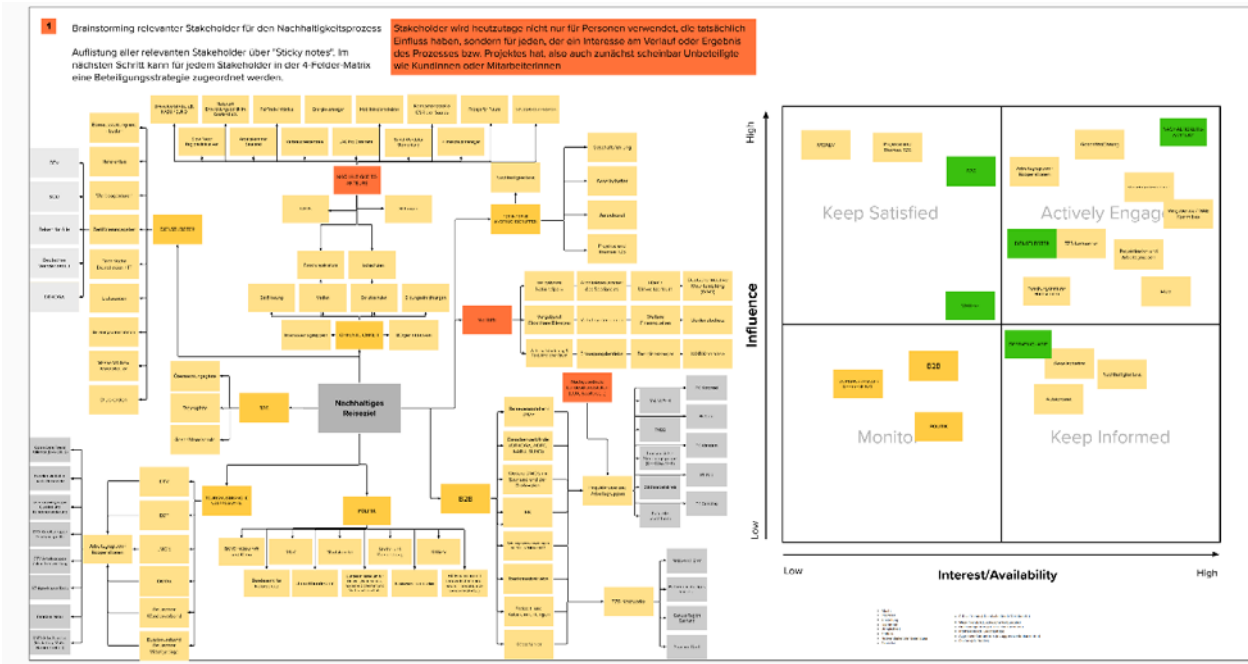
1

Brainstorming relevanter Stakeholder für den Nachhaltigkeitsprozess

Auflistung aller relevanten Stakeholder über "Sticky notes". Im nächsten Schritt kann für jedem Stakeholder in der 4-Felder-Matrix eine Beteiligungsstrategie zugeordnet werden.

Stakeholder wird heutzutage nicht nur für Personen verwendet, die tatsächlich Einfluss haben, sondern für jeden, der ein Interesse am Verlauf oder Ergebnis des Prozesses bzw. Projektes hat, also auch zunächst scheinbar Unbeteiligte wie Kundinnen oder Mitarbeiterinnen

Nachhaltiges Reiseziel

B2B

B2C

POLITIK

High

Influence

Low

Keep Satisfied

Actively Engage

Monitor

Keep Informed

B2B

Low

Interest/Availability

High

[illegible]